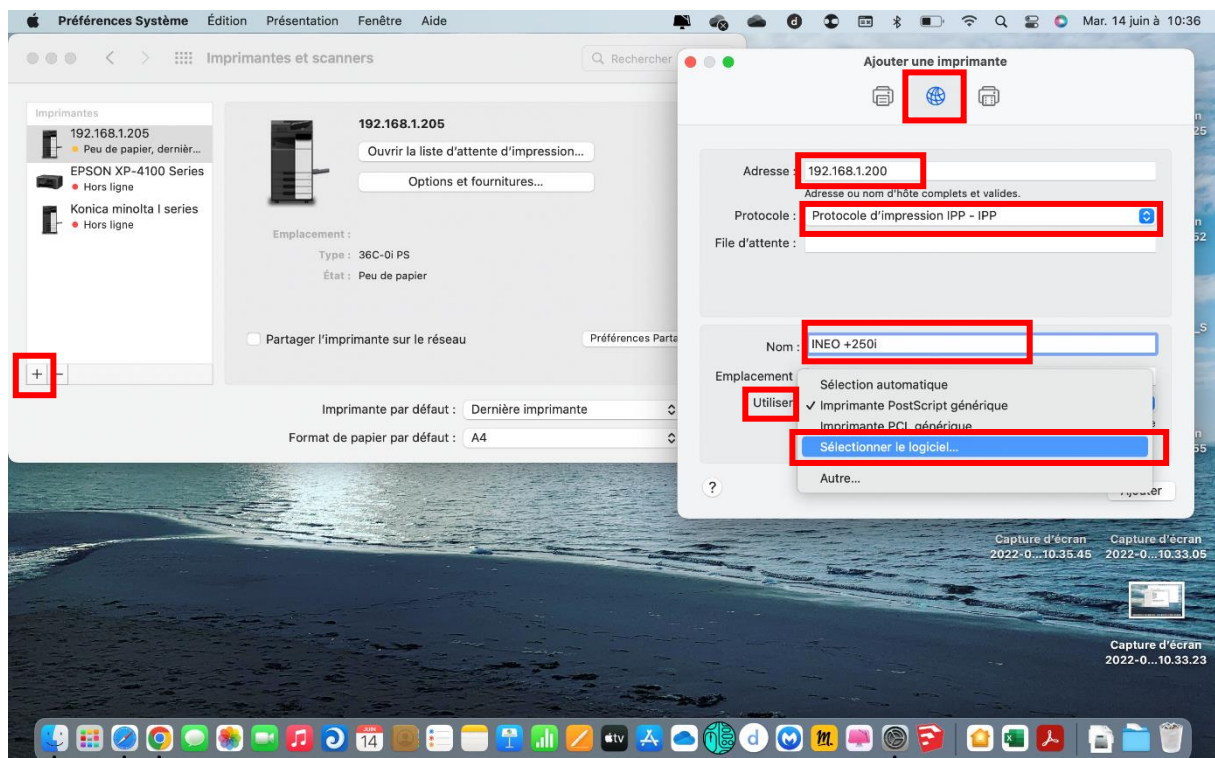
Préférences Système Édition Présentation Fenêtre Aide
Mar. 14 juin à 10:36

Imprimantes et scanners
Rechercher

Imprimantes
192.168.1.205
Peu de papier, dernièr...
EPSON XP-4100 Series
Hors ligne
Konica minolta I series
Hors ligne

192.168.1.205
Ouvrir la liste d'attente d'impression...
Options et fournitures...

Emplacement :
Type : 36C-0i PS
État : Peu de papier

Partager l'imprimante sur le réseau
Préférences Parta

Imprimante par défaut : Dernière imprimante
Format de papier par défaut : A4

Ajouter une imprimante

Adresse : 192.168.1.200
Adresse ou nom d'hôte complets et valides.
Protocole : Protocole d'impression IPP - IPP
File d'attente :

Nom : INEO +250i
Emplacement
Utiliser
Sélection automatique
✓ Imprimante PostScript générique
Imprimante PCL générique
Sélectionner le logiciel...
Autre...

?
Ajouter

Capture d'écran 2022-0...10.35.45
Capture d'écran 2022-0...10.33.05
Capture d'écran 2022-0...10.33.23